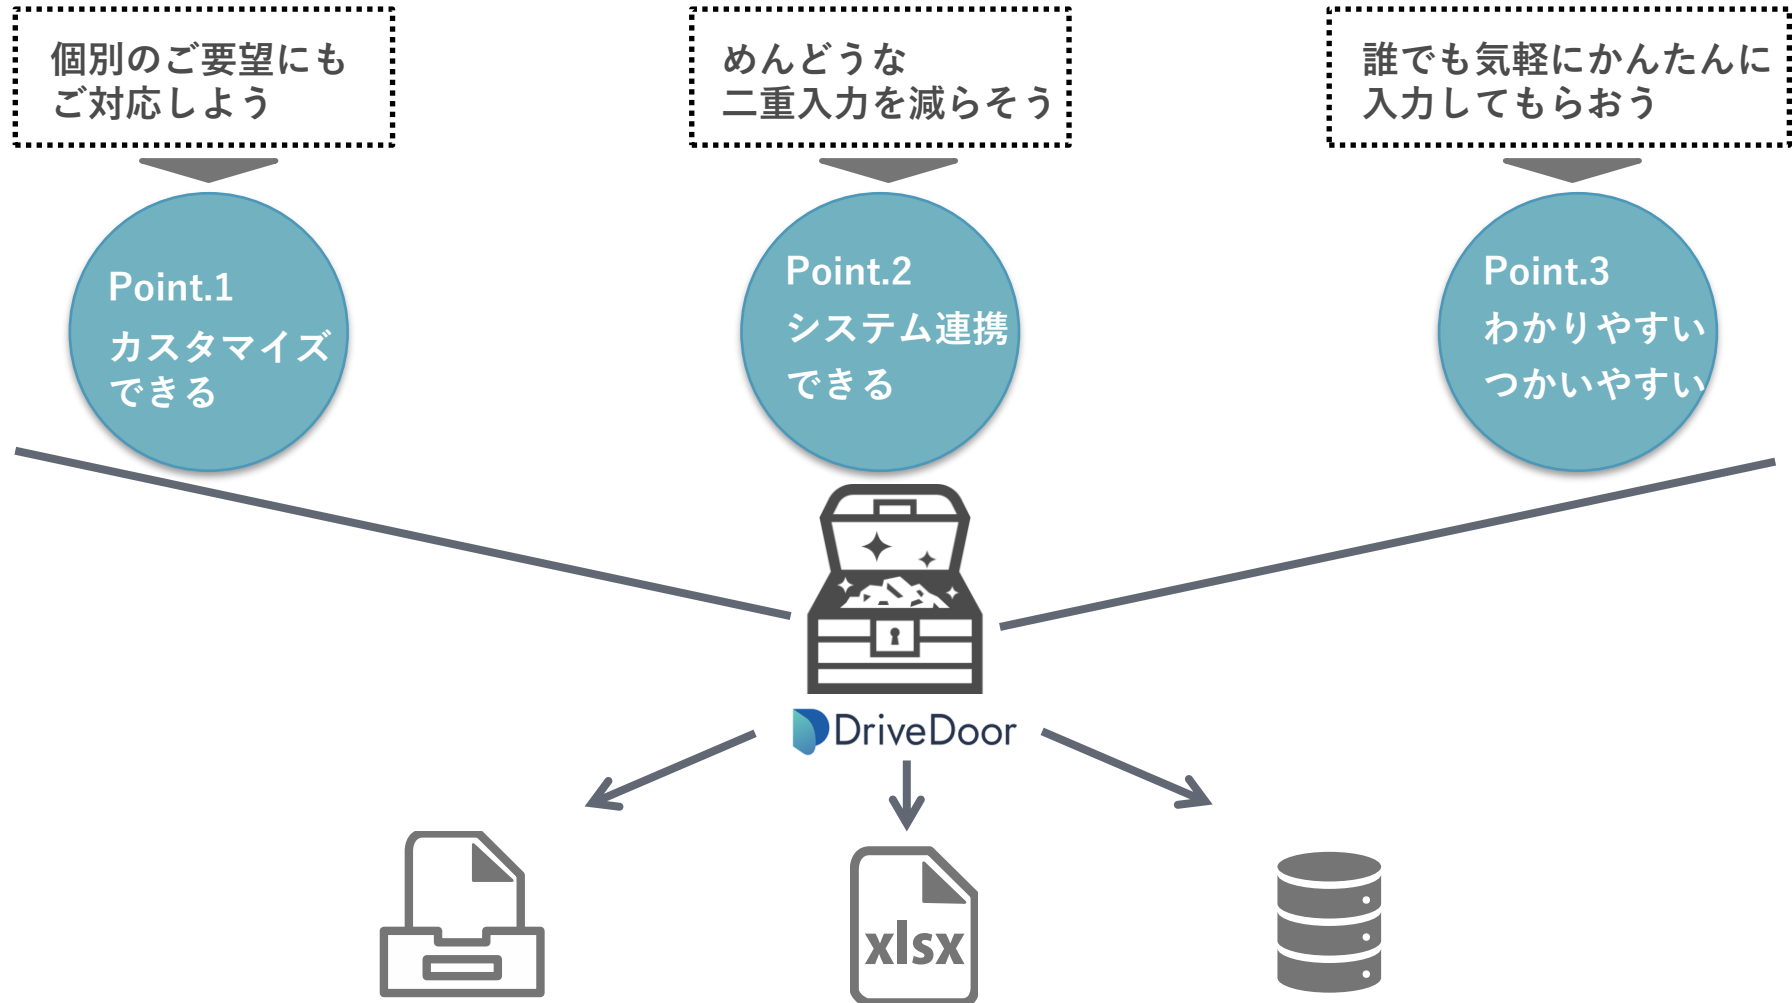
個別のご要望にも
ご対応しよう

めんどうな
二重入力を減らそう

誰でも気軽にかんたんに
入力してもらおう

Point.1
カスタマイズ
できる

Point.2
システム連携
できる

Point.3
わかりやすい
つかいやすい

DriveDoor

xlsx